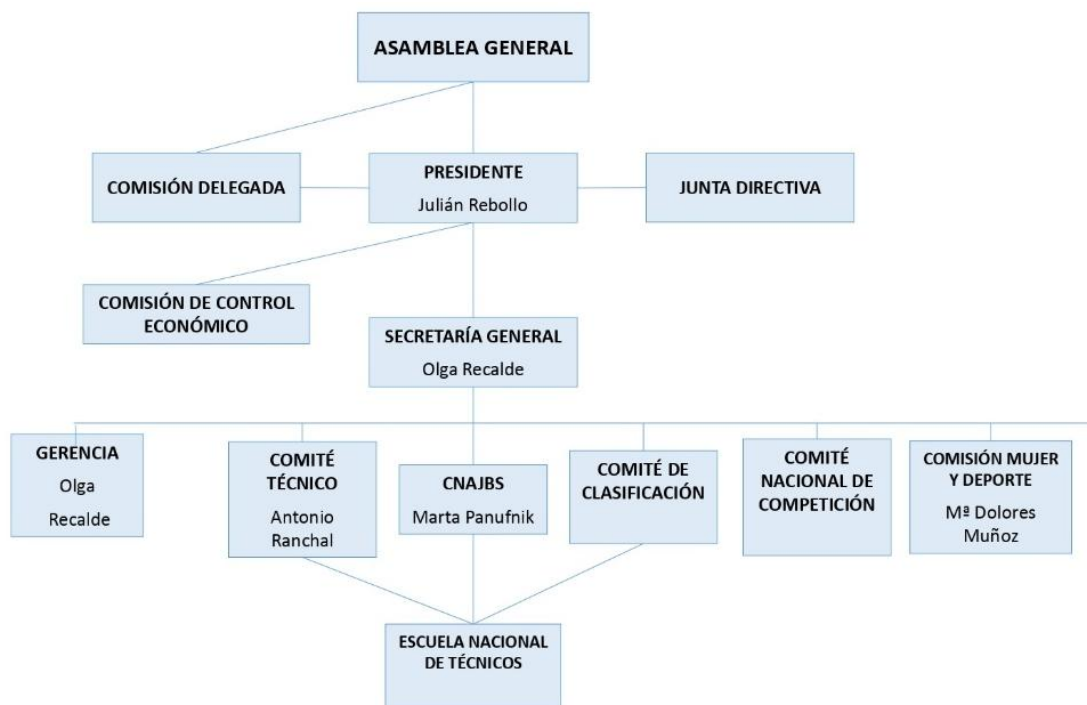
ASAMBLEA GENERAL

COMISIÓN DELEGADA

PRESIDENTE
Julián Rebollo

JUNTA DIRECTIVA

COMISIÓN DE CONTROL ECONÓMICO

SECRETARÍA GENERAL
Olga Recalde

GERENCIA
Olga Recalde

COMITÉ TÉCNICO
Antonio Ranchal

CNAJBS
Marta Panufnik

COMITÉ DE CLASIFICACIÓN

COMITÉ NACIONAL DE COMPETICIÓN

COMISIÓN MUJER Y DEPORTE
Mª Dolores Muñoz

ESCUELA NACIONAL DE TÉCNICOS